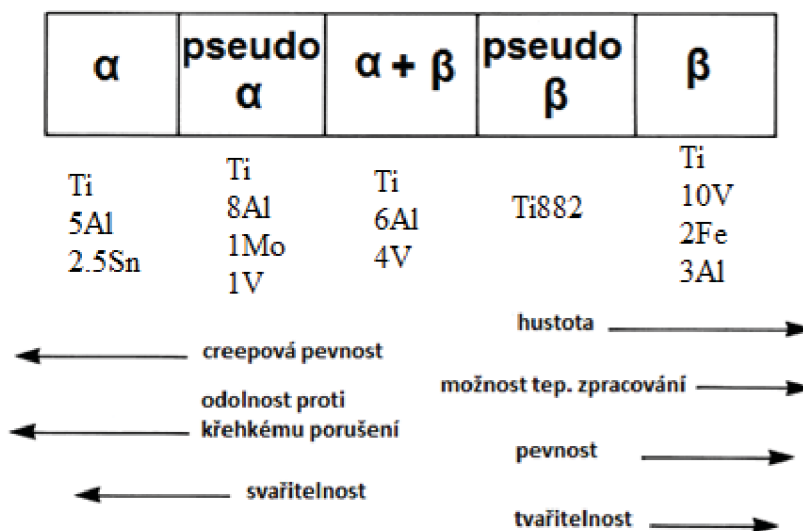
| α | pseudo α | α + β | pseudo β | β |
|---|---|---|---|---|

Ti
5Al
2.5Sn

Ti
8Al
1Mo
1V

Ti
6Al
4V

Ti882

Ti
10V
2Fe
3Al

hustota

creepová pevnost

možnost tep. zpracování

odolnost proti křehkému porušení

pevnost

svařitelnost

tvařitelnost